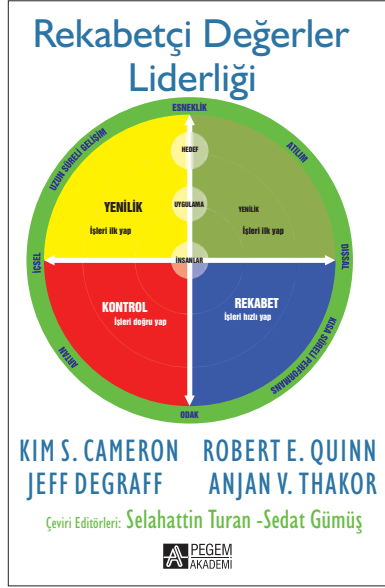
Rekabetçi Değerler Liderliği

ESNEKLİK

UZUN SÜRELİ GELİŞİM

ATILIM

HEDEF

YENİLİK
İşleri ilk yap

UYGULAMA

YENİLİK
İşleri ilk yap

İÇSEL

İNSANLAR

DIŞSAL

KONTROL
İşleri doğru yap

REKABET
İşleri hızlı yap

ARTIRIM

KISA SÜRELİ PERFORMANS

ODAK

KIM S. CAMERON ROBERT E. QUINN
JEFF DEGRAFF ANJAN V. THAKOR

Çeviri Editörleri: Selahattin Turan -Sedat Gümüş

PEGEM AKADEMİ